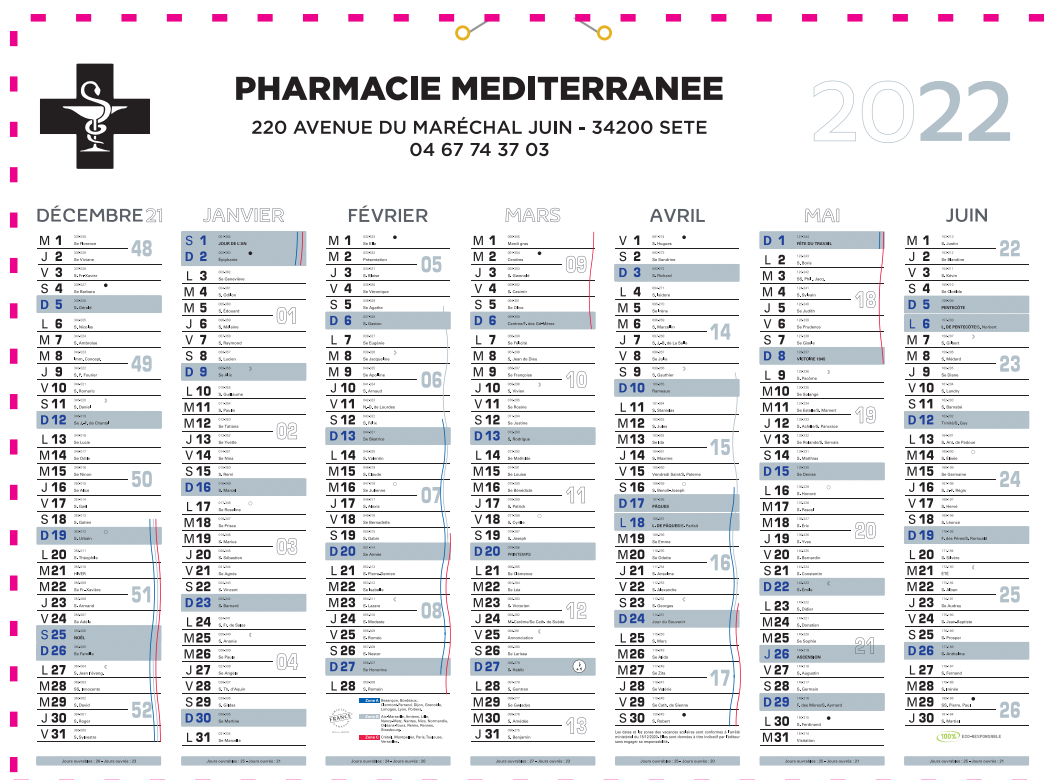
PHARMACIE MEDITERRANEE
220 AVENUE DU MARÉCHAL JUIN - 34200 SETE
04 67 74 37 03

2022

DÉCEMBRE 21
M 1, J 2, V 3, S 4, D 5, L 6, M 7, M 8, J 9, V 10, S 11, D 12, L 13, M 14, M 15, J 16, V 17, S 18, D 19, L 20, M 21, M 22, J 23, V 24, S 25, D 26, L 27, M 28, M 29, J 30, V 31
48 49 50 51 52

JANVIER
S 1 JOUR DE L'AN, D 2, L 3, M 4, M 5, J 6, V 7, S 8, D 9, L 10, M 11, M 12, J 13, V 14, S 15, D 16, L 17, M 18, M 19, J 20, V 21, S 22, D 23, L 24, M 25, M 26, J 27, V 28, S 29, D 30, L 31
01 02 03 04

FÉVRIER
M 1, M 2, J 3, V 4, S 5, D 6, L 7, M 8, M 9, J 10, V 11, S 12, D 13, L 14, M 15, M 16, J 17, V 18, S 19, D 20, L 21, M 22, M 23, J 24, V 25, S 26, D 27, L 28
05 06 07 08

MARS
M 1, M 2, J 3, V 4, S 5, D 6, L 7, M 8, M 9, J 10, V 11, S 12, D 13, L 14, M 15, M 16, J 17, V 18, S 19, D 20, L 21, M 22, M 23, J 24, V 25, S 26, D 27, L 28, M 29, M 30, J 31
09 10 11 12 13

AVRIL
V 1, S 2, D 3, L 4, M 5, M 6, J 7, V 8, S 9, D 10, L 11, M 12, M 13, J 14, V 15, S 16, D 17 PÂQUES, L 18 L. DE PÂQUES, M 19, M 20, J 21, V 22, S 23, D 24, L 25, M 26, M 27, J 28, V 29, S 30
14 15 16 17

MAI
D 1 FÊTE DU TRAVAIL, L 2, M 3, M 4, J 5, V 6, S 7, D 8 VICTOIRE 1945, L 9, M 10, M 11, J 12, V 13, S 14, D 15, L 16, M 17, M 18, J 19, V 20, S 21, D 22, L 23, M 24, M 25, J 26 ASCENSION, V 27, S 28, D 29, L 30, M 31
18 19 20 21

JUIN
M 1, J 2, V 3, S 4, D 5 PENTECÔTE, L 6 L. DE PENTECÔTE, M 7, M 8, J 9, V 10, S 11, D 12, L 13, M 14, M 15, J 16, V 17, S 18, D 19, L 20, M 21, M 22, J 23, V 24, S 25, D 26, L 27, M 28, M 29, J 30
22 23 24 25 26

100% ECO-RESPONSABLE